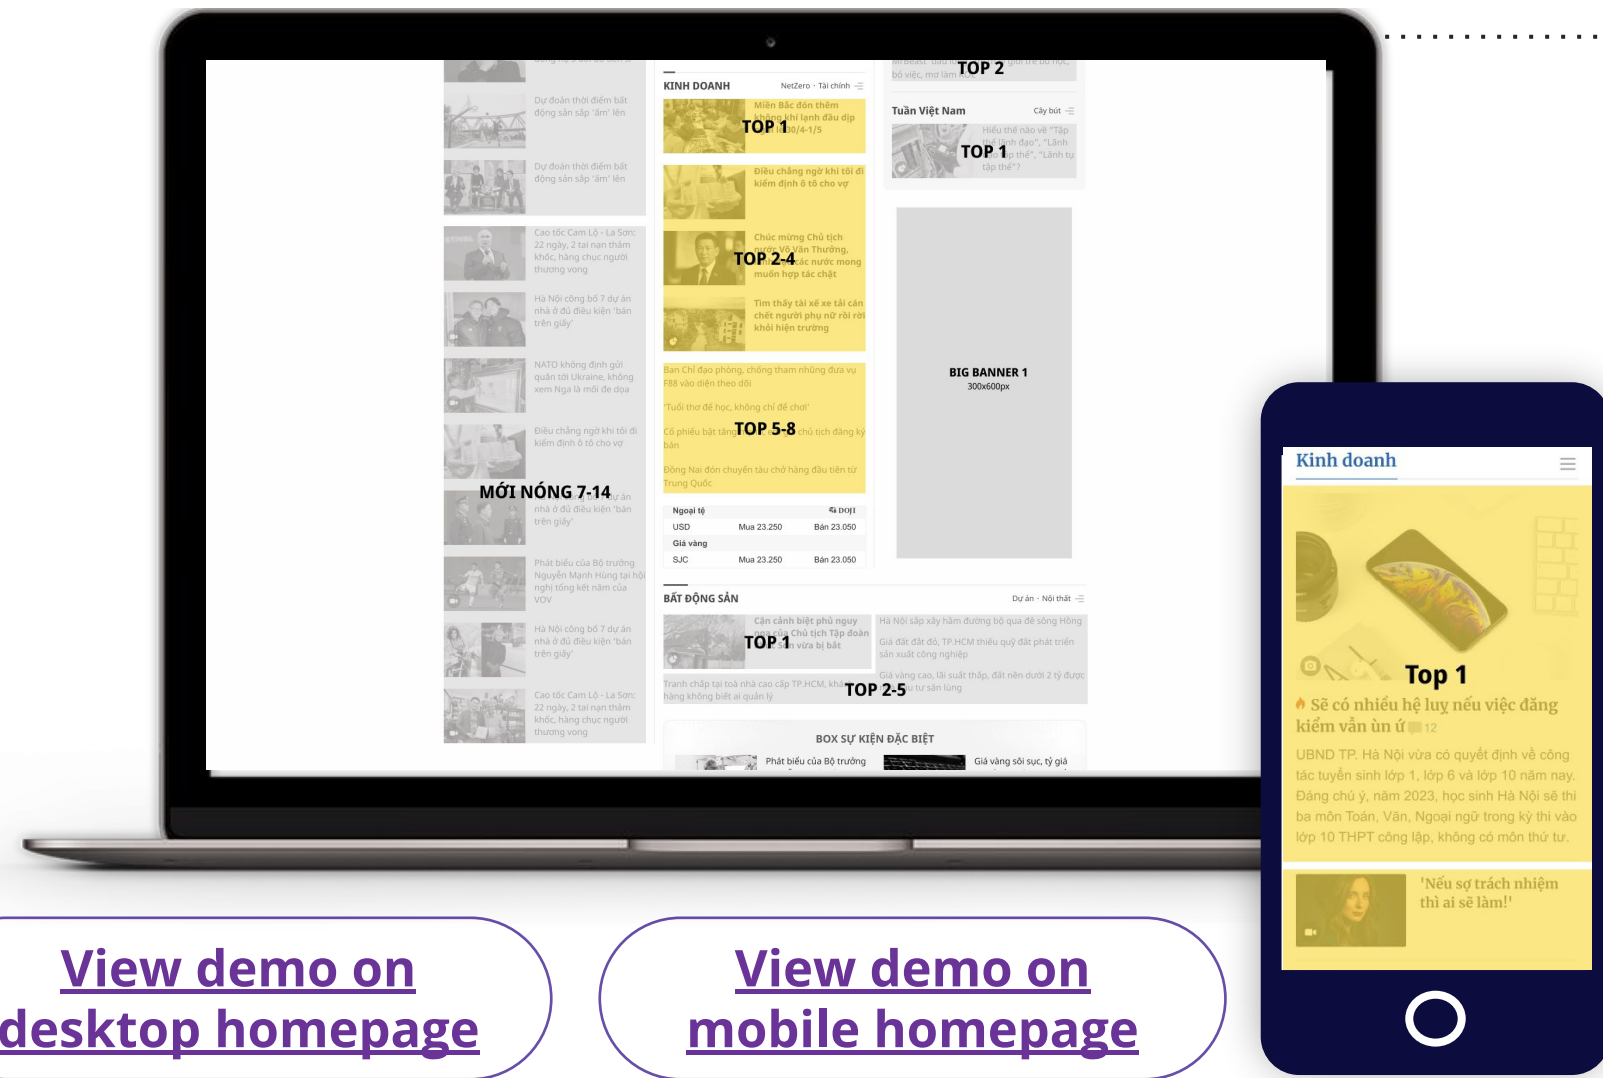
Dự đoán thời điểm bất động sản sắp 'ấm' lên

Dự đoán thời điểm bất động sản sắp 'ấm' lên

Cao tốc Cam Lộ - La Sơn: 22 ngày, 2 tai nạn thảm khốc, hàng chục người thương vong

Hà Nội công bố 7 dự án nhà ở đủ điều kiện 'bán trên giấy'

NATO không định gửi quân tới Ukraine, không xem Nga là mối đe dọa

Điều chẳng ngờ khi tôi đi kiểm định ô tô cho vợ

MỚI NÓNG 7-14

Hà Nội công bố 7 dự án nhà ở đủ điều kiện 'bán trên giấy'

Phát biểu của Bộ trưởng Nguyễn Mạnh Hùng tại hội nghị tổng kết năm của VOV

Hà Nội công bố 7 dự án nhà ở đủ điều kiện 'bán trên giấy'

Cao tốc Cam Lộ - La Sơn: 22 ngày, 2 tai nạn thảm khốc, hàng chục người thương vong

KINH DOANH NetZero · Tài chính

Miền Bắc đón thêm không khí lạnh đầu dịp 30/4-1/5

TOP 1

Điều chẳng ngờ khi tôi đi kiểm định ô tô cho vợ

Chúc mừng Chủ tịch nước Võ Văn Thưởng, các nước mong muốn hợp tác chặt

TOP 2-4

Tìm thấy tài xế xe tải cán chết người phụ nữ rồi rời khỏi hiện trường

Ban Chỉ đạo phòng, chống tham nhũng đưa vụ F88 vào diện theo dõi

'Tuổi thơ để học, không chỉ để chơi'

Cổ phiếu bất tăng chủ tịch đăng ký bán

TOP 5-8

Đồng Nai đón chuyến tàu chở hàng đầu tiên từ Trung Quốc

| Ngoại tệ | | DOJI |
|---|---|---|
| USD | Mua 23.250 | Bán 23.050 |
| Giá vàng | | |
| SJC | Mua 23.250 | Bán 23.050 |

BẤT ĐỘNG SẢN Dự án · Nội thất

Cận cảnh biệt phủ nguy nga của Chủ tịch Tập đoàn vừa bị bắt

TOP 1

Hà Nội sắp xây hầm đường bộ qua đề sông Hồng

Giá đất đắt đỏ, TP.HCM thiếu quỹ đất phát triển sản xuất công nghiệp

Tranh chấp tại toà nhà cao cấp TP.HCM, hàng không biết ai quản lý

Giá vàng cao, lãi suất thấp, đất nền dưới 2 tỷ được tư sản lùng

TOP 2-5

BOX SỰ KIỆN ĐẶC BIỆT

Phát biểu của Bộ trưởng

Giá vàng sôi sục, tỷ giá

TOP 2

bỏ việc, mơ làm

Tuần Việt Nam Cây bút

Hiểu thế nào về "Tập thể lãnh đạo", "Lãnh thể", "Lãnh tụ tập thể"?

TOP 1

BIG BANNER 1
300x600px

Kinh doanh

Top 1

Sẽ có nhiều hệ lụy nếu việc đăng kiểm vẫn ùn ứ 12

UBND TP. Hà Nội vừa có quyết định về công tác tuyển sinh lớp 1, lớp 6 và lớp 10 năm nay. Đáng chú ý, năm 2023, học sinh Hà Nội sẽ thi ba môn Toán, Văn, Ngoại ngữ trong kỳ thi vào lớp 10 THPT công lập, không có môn thứ tư.

'Nếu sợ trách nhiệm thì ai sẽ làm!'

View demo on desktop homepage

View demo on mobile homepage